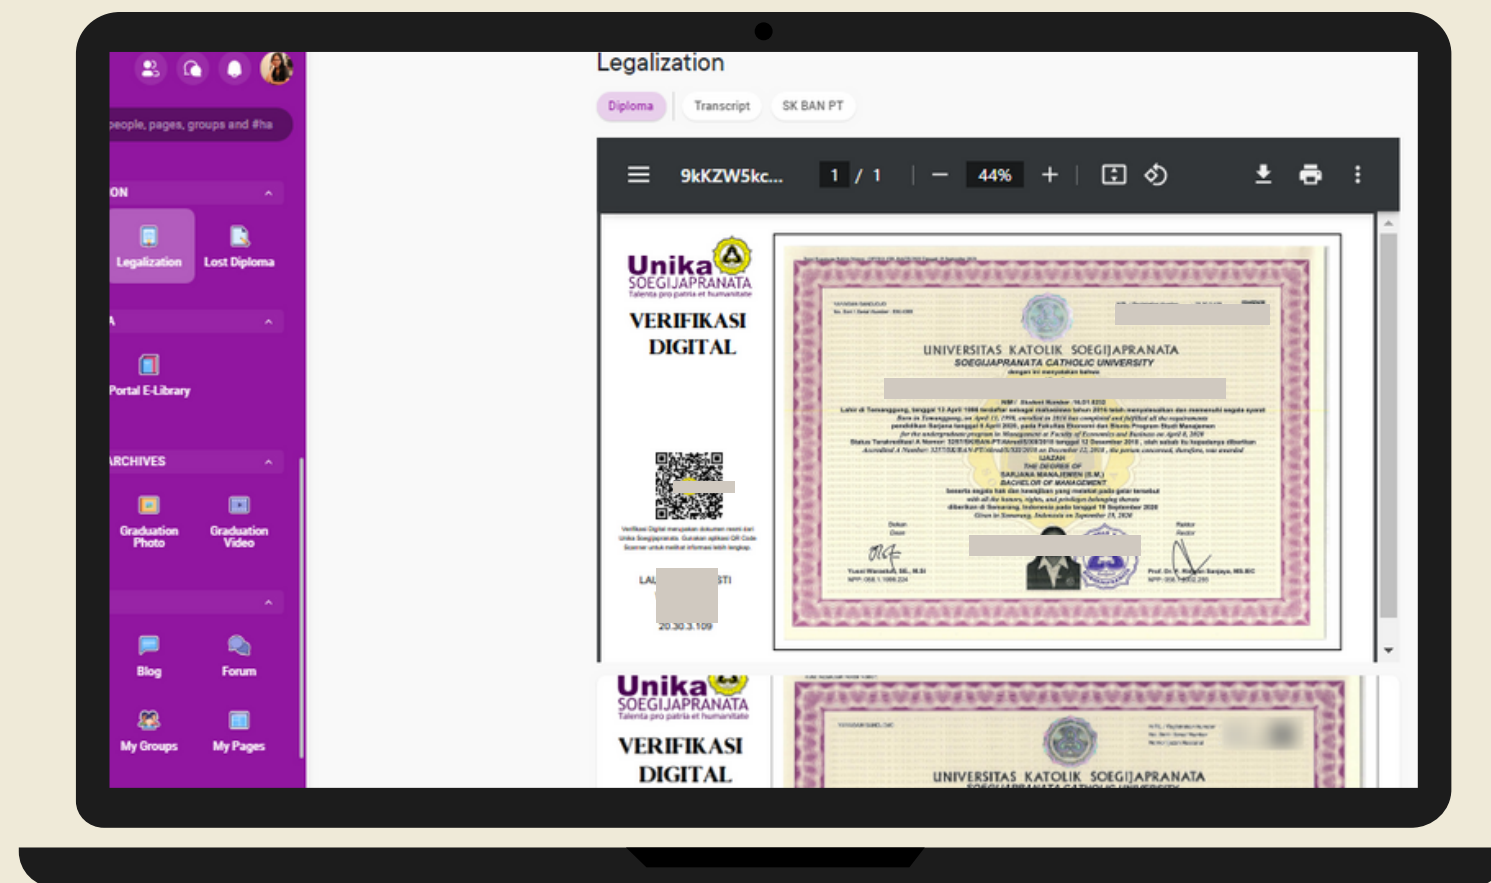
people, pages, groups and #ha

ON

Legalization

Lost Diploma

A

Portal E-Library

ARCHIVES

Graduation Photo

Graduation Video

Blog

Forum

My Groups

My Pages

Legalization

Diploma

Transcript

SK BAN PT

9kKZW5kc...

1 / 1

44%

Unika SOEGIJAPRANATA
Talenta pro patria et humanitate

VERIFIKASI DIGITAL

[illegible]

LA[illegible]STI

20.30.3.109

UNIVERSITAS KATOLIK SOEGIJAPRANATA
SOEGIJAPRANATA CATHOLIC UNIVERSITY

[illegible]

Unika SOEGIJAPRANATA
Talenta pro patria et humanitate

VERIFIKASI DIGITAL

UNIVERSITAS KATOLIK SOEGIJAPRANATA